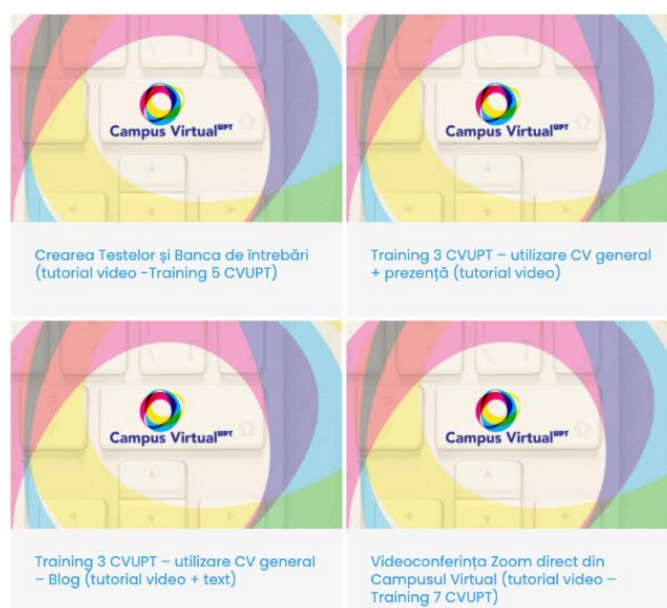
Campus Virtual UPT

Crearea Testelor și Banca de întrebări (tutorial video -Training 5 CVUPT)

Campus Virtual UPT

Training 3 CVUPT – utilizare CV general + prezență (tutorial video)

Campus Virtual UPT

Training 3 CVUPT – utilizare CV general – Blog (tutorial video + text)

Campus Virtual UPT

Videoconferința Zoom direct din Campusul Virtual (tutorial video – Training 7 CVUPT)